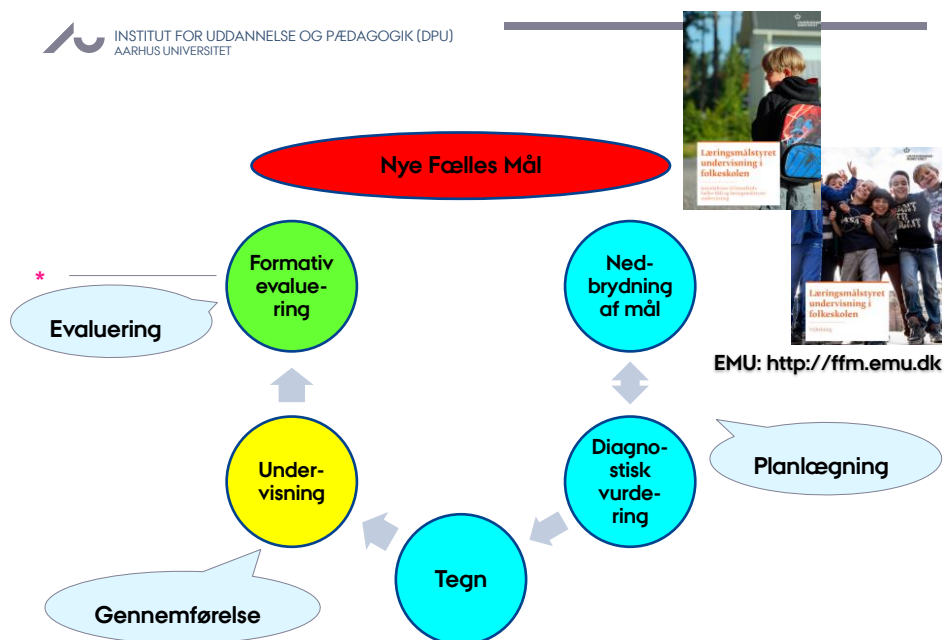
INSTITUT FOR UDDANNELSE OG PÆDAGOGIK (DPU)
AARHUS UNIVERSITET

Læringsmålstyret undervisning i folkeskolen

Læringsmålstyret undervisning i folkeskolen

EMU: http://ffm.emu.dk

Nye Fælles Mål

*

Formativ evaluering

Evaluering

Nedbrydning af mål

Diagnostisk vurdering

Planlægning

Undervisning

Tegn

Gennemførelse